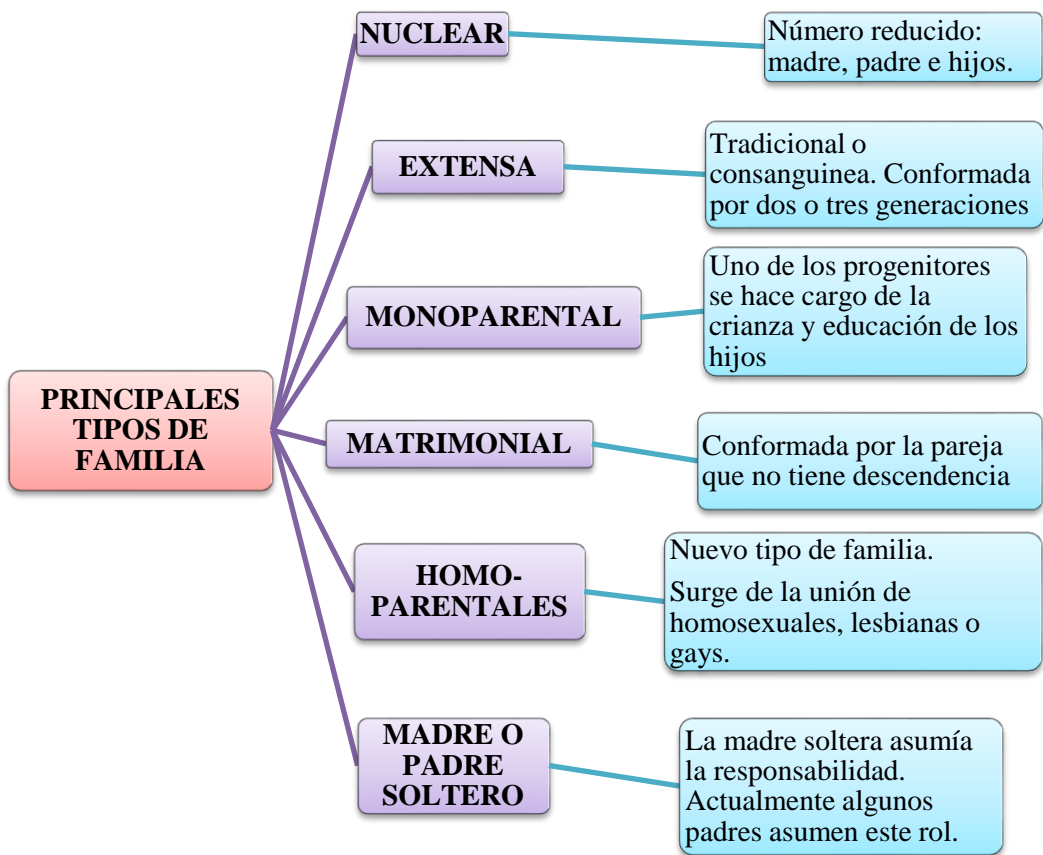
PRINCIPALES TIPOS DE FAMILIA

NUCLEAR

Número reducido: madre, padre e hijos.

EXTENSA

Tradicional o consanguinea. Conformada por dos o tres generaciones

MONOPARENTAL

Uno de los progenitores se hace cargo de la crianza y educación de los hijos

MATRIMONIAL

Conformada por la pareja que no tiene descendencia

HOMO-PARENTALES

Nuevo tipo de familia.

Surge de la unión de homosexuales, lesbianas o gays.

MADRE O PADRE SOLTERO

La madre soltera asumía la responsabilidad. Actualmente algunos padres asumen este rol.